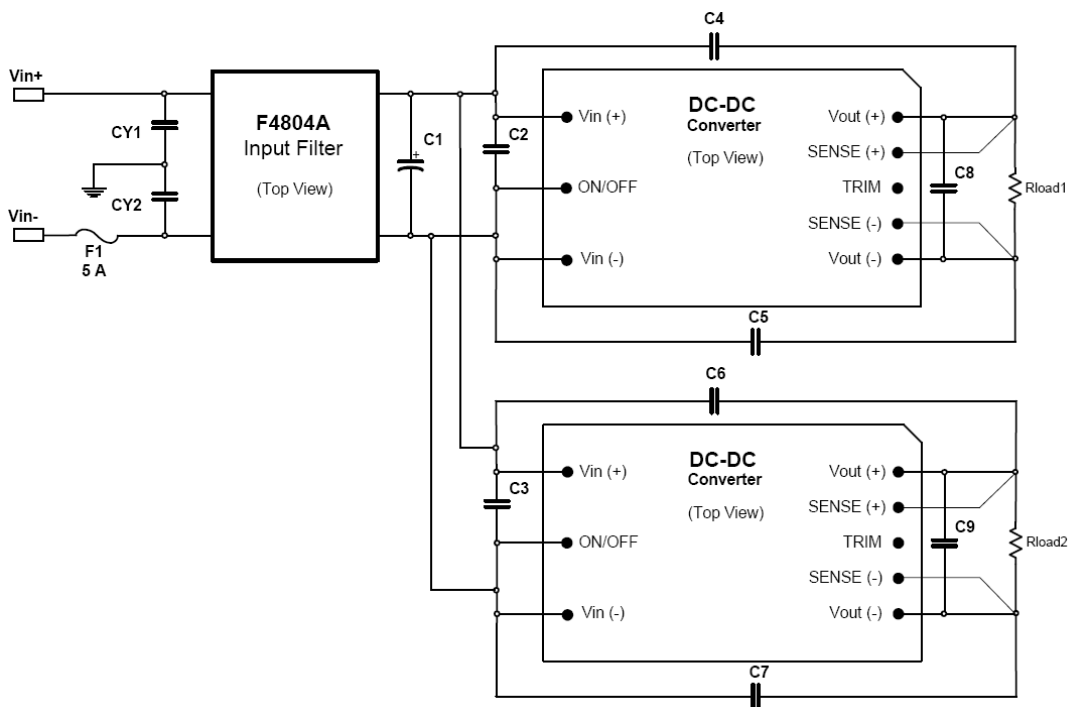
C4

Vin+

CY1

CY2

Vin-

F1
5 A

F4804A
Input Filter
(Top View)

C1

C2

Vin (+)

ON/OFF

Vin (-)

DC-DC
Converter
(Top View)

Vout (+)
SENSE (+)
TRIM
SENSE (-)
Vout (-)

C8

Rload1

C5

C6

C3

Vin (+)

ON/OFF

Vin (-)

DC-DC
Converter
(Top View)

Vout (+)
SENSE (+)
TRIM
SENSE (-)
Vout (-)

C9

Rload2

C7